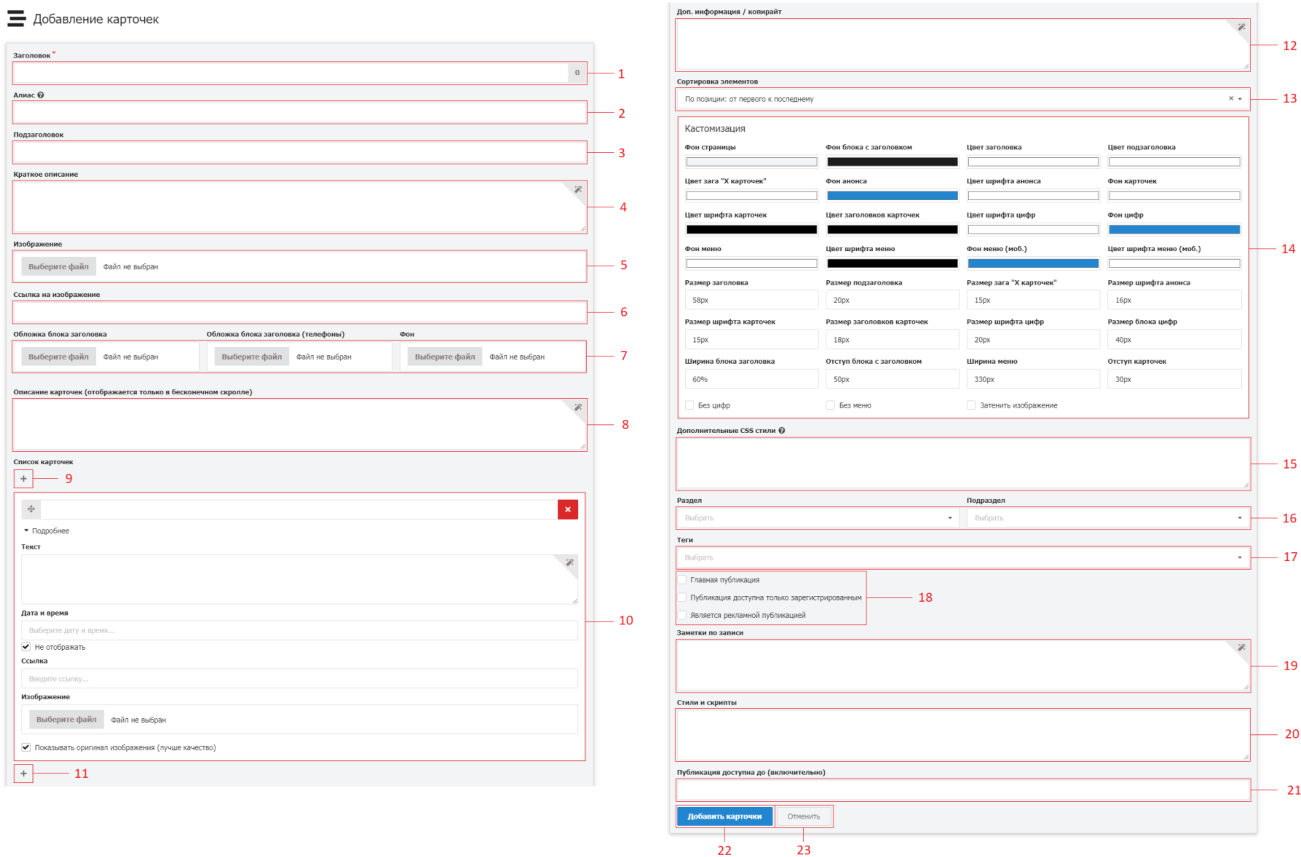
Добавление карточек

Заголовок *
0
1
Алиас
2
Подзаголовок
3
Краткое описание
4
Изображение
Выберите файл Файл не выбран
5
Ссылка на изображение
6
Обложка блока заголовка
Выберите файл Файл не выбран
Обложка блока заголовка (телефоны)
Выберите файл Файл не выбран
Фон
Выберите файл Файл не выбран
7
Описание карточек (отображается только в бесконечном скролле)
8
Список карточек
+
9
Подробнее
Текст
Дата и время
Выберите дату и время...
Не отображать
Ссылка
Введите ссылку...
Изображение
Выберите файл Файл не выбран
Показывать оригинал изображения (лучше качество)
10
+
11

Доп. информация / копирайт
12
Сортировка элементов
По позиции: от первого к последнему
13
Кастомизация

| Фон страницы | Фон блока с заголовком | Цвет заголовка | Цвет подзаголовка |
|---|---|---|---|
| Цвет зага "X карточек" | Фон анонса | Цвет шрифта анонса | Фон карточек |
| Цвет шрифта карточек | Цвет заголовков карточек | Цвет шрифта цифр | Фон цифр |
| Фон меню | Цвет шрифта меню | Фон меню (моб.) | Цвет шрифта меню (моб.) |
| Размер заголовка 58px | Размер подзаголовка 20px | Размер зага "X карточек" 15px | Размер шрифта анонса 16px |
| Размер шрифта карточек 15px | Размер заголовков карточек 18px | Размер шрифта цифр 20px | Размер блока цифр 40px |
| Ширина блока заголовка 60% | Отступ блока с заголовком 50px | Ширина меню 330px | Отступ карточек 30px |

Без цифр
Без меню
Затенить изображение
14
Дополнительные CSS стили
15
Раздел
Выбрать
Подраздел
Выбрать
16
Теги
Выбрать
17
Главная публикация
Публикация доступна только зарегистрированным
Является рекламной публикацией
18
Заметки по записи
19
Стили и скрипты
20
Публикация доступна до (включительно)
21
Добавить карточки
Отменить
22
23